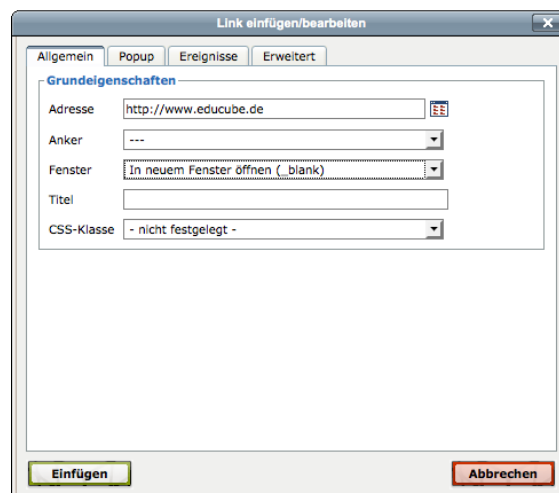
Link einfügen/bearbeiten

Allgemein
Popup
Ereignisse
Erweitert

Grundeigenschaften

Adresse http://www.educube.de

Anker ---

Fenster In neuem Fenster öffnen (_blank)

Titel

CSS-Klasse - nicht festgelegt -

Einfügen
Abbrechen